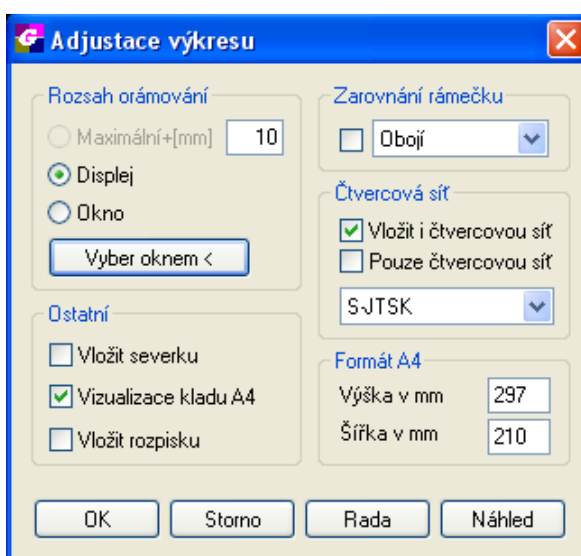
Adjustace výkresu

Rozsah orámování
Maximální+[mm] 10
Displej
Okno
Vyber oknem <

Ostatní
Vložit severku
Vizualizace kladu A4
Vložit rozpisku

Zarovnání rámečku
Obojí

Čtvercová síť
Vložit i čtvercovou síť
Pouze čtvercovou síť
S-JTSK

Formát A4
Výška v mm 297
Šířka v mm 210

OK
Storno
Rada
Náhled